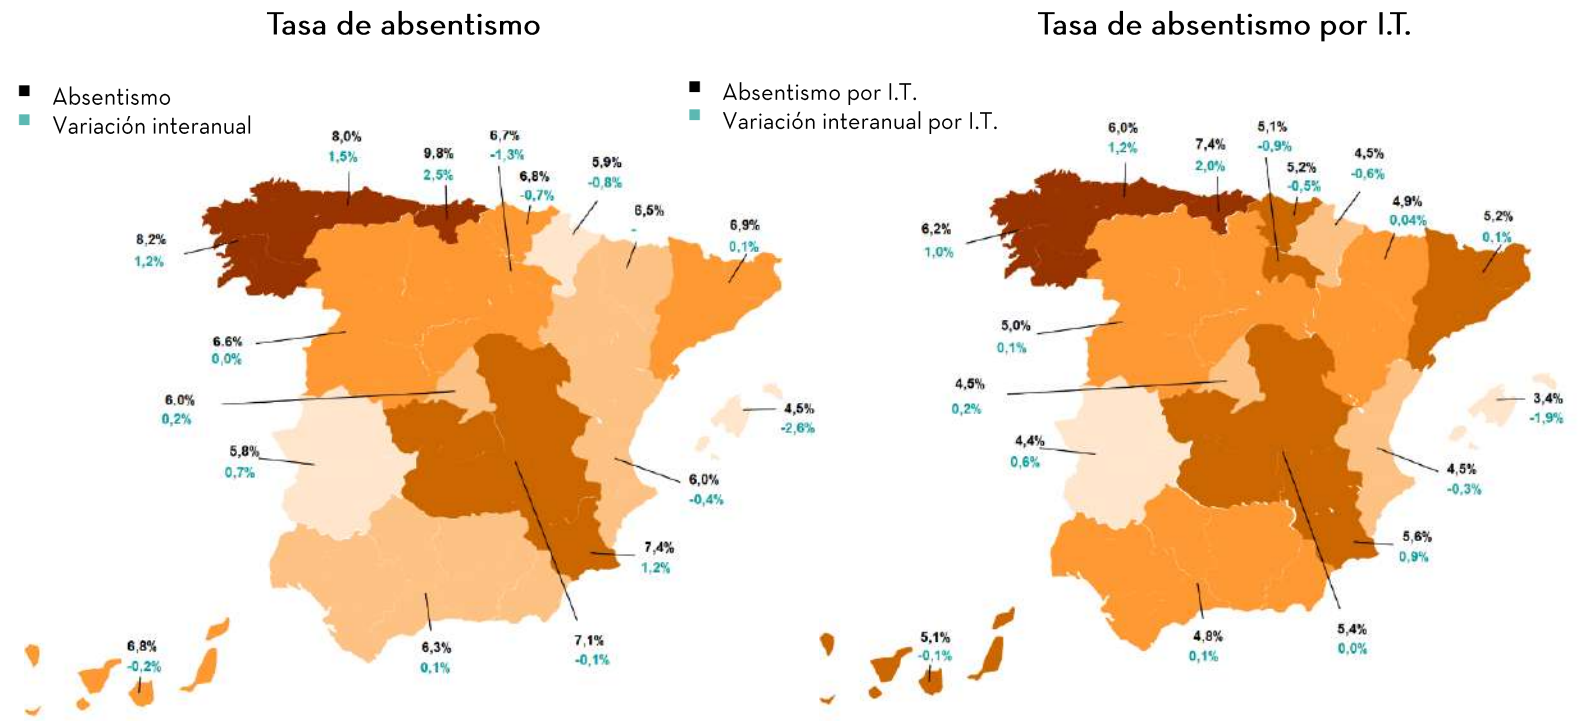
Tasa de absentismo

Absentismo
Variación interanual

8,0%
1,5%
9,8%
2,5%
6,7%
-1,3%
6,8%
-0,7%
5,9%
-0,8%
6,5%
-
6,9%
0,1%
8,2%
1,2%
6.6%
0,0%
6.0%
0,2%
5,8%
0,7%
4,5%
-2,6%
6,0%
-0,4%
7,4%
1,2%
6,8%
-0,2%
6,3%
0,1%
7,1%
-0,1%

Tasa de absentismo por I.T.

Absentismo por I.T.
Variación interanual por I.T.

6,0%
1,2%
7,4%
2,0%
5,1%
-0,9%
5,2%
-0,5%
4,5%
-0,6%
4,9%
0,04%
5,2%
0,1%
6,2%
1,0%
5,0%
0,1%
4,5%
0,2%
4,4%
0,6%
3,4%
-1,9%
4,5%
-0,3%
5,6%
0,9%
5,1%
-0,1%
4,8%
0,1%
5,4%
0,0%